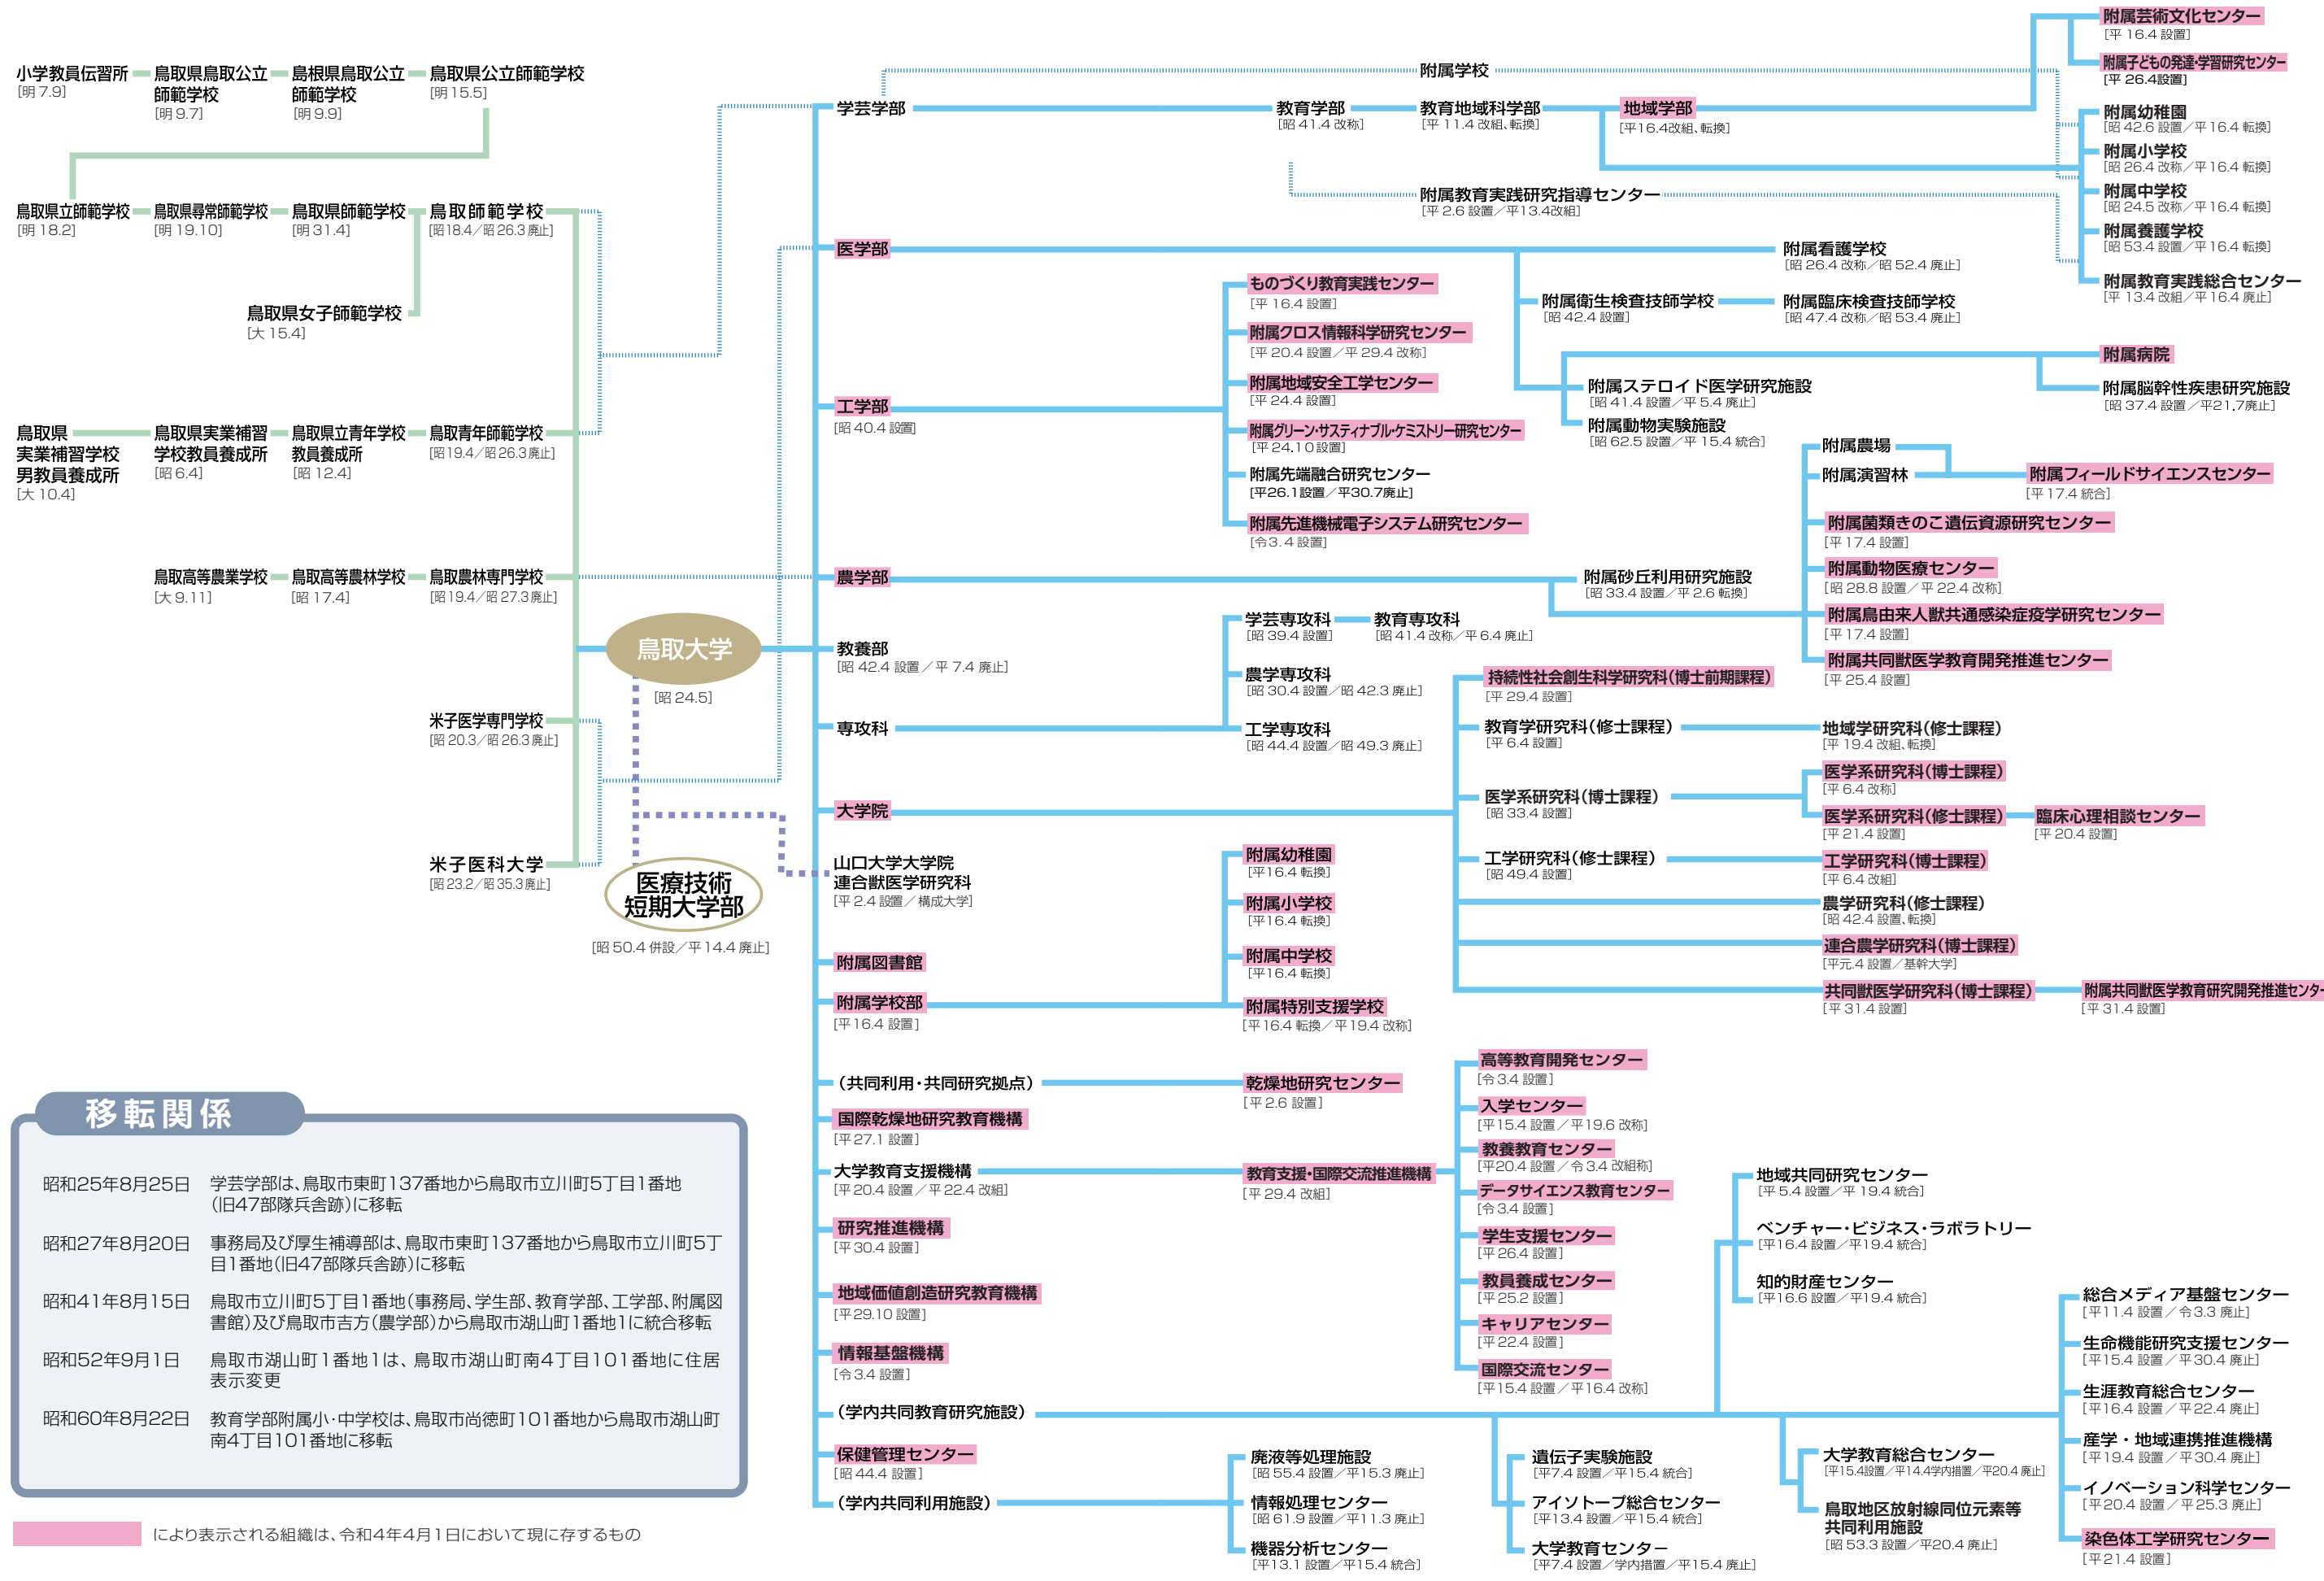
小学教員伝習所 [明 7.9]
鳥取県鳥取公立師範学校 [明 9.7]
島根県鳥取公立師範学校 [明 9.9]
鳥取県公立師範学校 [明 15.5]

鳥取県立師範学校 [明 18.2]
鳥取県尋常師範学校 [明 19.10]
鳥取県師範学校 [明 31.4]
鳥取師範学校 [昭18.4／昭 26.3 廃止]
鳥取県女子師範学校 [大 15.4]

鳥取県実業補習学校男教員養成所 [大 10.4]
鳥取県実業補習学校教員養成所 [昭 6.4]
鳥取県立青年学校教員養成所 [昭 12.4]
鳥取青年師範学校 [昭19.4／昭 26.3 廃止]

鳥取高等農業学校 [大 9.11]
鳥取高等農林学校 [昭 17.4]
鳥取農林専門学校 [昭19.4／昭 27.3 廃止]

鳥取大学 [昭 24.5]

米子医学専門学校 [昭 20.3／昭 26.3 廃止]
米子医科大学 [昭 23.2／昭 35.3 廃止]

医療技術短期大学部 [昭 50.4 併設／平 14.4 廃止]

附属学校
学芸学部
教育学部 [昭 41.4 改称]
教育地域科学部 [平 11.4 改組、転換]
地域学部 [平16.4改組、転換]
附属芸術文化センター [平 16.4 設置]
附属子どもの発達・学習研究センター [平 26.4設置]
附属幼稚園 [昭 42.6 設置／平 16.4 転換]
附属小学校 [昭 26.4 改称／平 16.4 転換]
附属中学校 [昭 24.5 改称／平 16.4 転換]
附属養護学校 [昭 53.4 設置／平 16.4 転換]
附属教育実践総合センター [平 13.4 改組／平 16.4 廃止]
附属教育実践研究指導センター [平 2.6 設置／平 13.4改組]

医学部
附属看護学校 [昭 26.4 改称／昭 52.4 廃止]
附属衛生検査技師学校 [昭 42.4 設置]
附属臨床検査技師学校 [昭 47.4 改称／昭 53.4 廃止]
附属病院
附属ステロイド医学研究施設 [昭 41.4 設置／平 5.4 廃止]
附属脳幹性疾患研究施設 [昭 37.4 設置／平21.7廃止]
附属動物実験施設 [昭 62.5 設置／平 15.4 統合]

工学部 [昭 40.4 設置]
ものづくり教育実践センター [平 16.4 設置]
附属クロス情報科学研究センター [平 20.4 設置／平 29.4 改称]
附属地域安全工学センター [平 24.4 設置]
附属グリーン・サスティナブル・ケミストリー研究センター [平 24.10設置]
附属先端融合研究センター [平26.1設置／平30.7廃止]
附属先進機械電子システム研究センター [令3.4 設置]

附属農場
附属演習林
附属フィールドサイエンスセンター [平 17.4 統合]
附属菌類きのこ遺伝資源研究センター [平 17.4 設置]
附属動物医療センター [昭 28.8 設置／平 22.4 改称]
農学部
附属砂丘利用研究施設 [昭 33.4 設置／平 2.6 転換]
附属鳥由来人獣共通感染症疫学研究センター [平 17.4 設置]
附属共同獣医学教育開発推進センター [平 25.4 設置]

教養部 [昭 42.4 設置／平 7.4 廃止]
学芸専攻科 [昭 39.4 設置]
教育専攻科 [昭 41.4 改称／平 6.4 廃止]
農学専攻科 [昭 30.4 設置／昭 42.3 廃止]
専攻科
工学専攻科 [昭 44.4 設置／昭 49.3 廃止]

持続性社会創生科学研究科(博士前期課程) [平 29.4 設置]
教育学研究科(修士課程) [平 6.4 設置]
地域学研究科(修士課程) [平 19.4 改組、転換]
医学系研究科(博士課程) [平 6.4 改称]
大学院
医学系研究科(博士課程) [昭 33.4 設置]
医学系研究科(修士課程) [平 21.4 設置]
臨床心理相談センター [平 20.4 設置]
工学研究科(修士課程) [昭 49.4 設置]
工学研究科(博士課程) [平 6.4 改組]
農学研究科(修士課程) [昭 42.4 設置、転換]
連合農学研究科(博士課程) [平元.4 設置／基幹大学]
共同獣医学研究科(博士課程) [平 31.4 設置]
附属共同獣医学教育研究開発推進センター [平 31.4 設置]

山口大学大学院連合獣医学研究科 [平 2.4 設置／構成大学]
附属幼稚園 [平16.4 転換]
附属小学校 [平16.4 転換]
附属中学校 [平16.4 転換]
附属図書館
附属学校部 [平 16.4 設置]
附属特別支援学校 [平 16.4 転換／平 19.4 改称]

(共同利用・共同研究拠点)
乾燥地研究センター [平 2.6 設置]
国際乾燥地研究教育機構 [平 27.1 設置]
大学教育支援機構 [平 20.4 設置／平 22.4 改組]
教育支援・国際交流推進機構 [平 29.4 改組]
研究推進機構 [平 30.4 設置]
地域価値創造研究教育機構 [平29.10 設置]
情報基盤機構 [令3.4 設置]
高等教育開発センター [令3.4 設置]
入学センター [平15.4 設置／平19.6 改称]
教養教育センター [平20.4 設置／令 3.4 改組称]
データサイエンス教育センター [令 3.4 設置]
学生支援センター [平 26.4 設置]
教員養成センター [平 25.2 設置]
キャリアセンター [平 22.4 設置]
国際交流センター [平15.4 設置／平16.4 改称]
地域共同研究センター [平 5.4 設置／平 19.4 統合]
ベンチャー・ビジネス・ラボラトリー [平16.4 設置／平19.4 統合]
知的財産センター [平16.6 設置／平19.4 統合]
総合メディア基盤センター [平11.4 設置／令 3.3 廃止]
生命機能研究支援センター [平15.4 設置／平 30.4 廃止]
生涯教育総合センター [平16.4 設置／平 22.4 廃止]
産学・地域連携推進機構 [平19.4 設置／平 30.4 廃止]
イノベーション科学センター [平 20.4 設置／平 25.3 廃止]
染色体工学研究センター [平21.4 設置]
(学内共同教育研究施設)
保健管理センター [昭 44.4 設置]
(学内共同利用施設)
廃液等処理施設 [昭 55.4 設置／平15.3 廃止]
情報処理センター [昭 61.9 設置／平11.3 廃止]
機器分析センター [平13.1 設置／平15.4 統合]
遺伝子実験施設 [平7.4 設置／平15.4 統合]
アイソトープ総合センター [平13.4 設置／平15.4 統合]
大学教育センター [平7.4 設置／学内措置／平15.4 廃止]
大学教育総合センター [平15.4設置／平14.4学内措置／平20.4 廃止]
鳥取地区放射線同位元素等共同利用施設 [昭 53.3 設置／平20.4 廃止]

移転関係
昭和25年8月25日 学芸学部は、鳥取市東町137番地から鳥取市立川町5丁目1番地(旧47部隊兵舎跡)に移転
昭和27年8月20日 事務局及び厚生補導部は、鳥取市東町137番地から鳥取市立川町5丁目1番地(旧47部隊兵舎跡)に移転
昭和41年8月15日 鳥取市立川町5丁目1番地(事務局、学生部、教育学部、工学部、附属図書館)及び鳥取市吉方(農学部)から鳥取市湖山町1番地1に統合移転
昭和52年9月1日 鳥取市湖山町1番地1は、鳥取市湖山町南4丁目101番地に住居表示変更
昭和60年8月22日 教育学部附属小・中学校は、鳥取市尚徳町101番地から鳥取市湖山町南4丁目101番地に移転

により表示される組織は、令和4年4月1日において現に存するもの